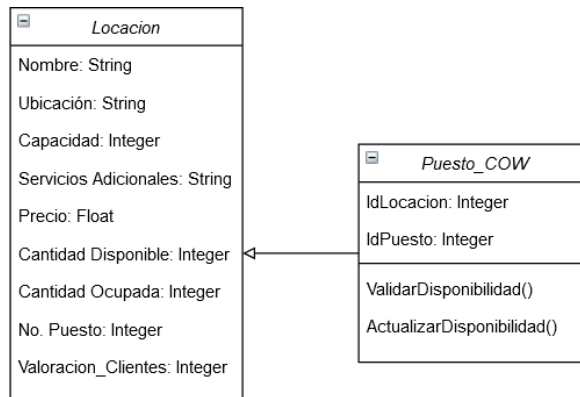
Locacion

Nombre: String

Ubicación: String

Capacidad: Integer

Servicios Adicionales: String

Precio: Float

Cantidad Disponible: Integer

Cantidad Ocupada: Integer

No. Puesto: Integer

Valoracion_Clientes: Integer

Puesto_COW

IdLocacion: Integer

IdPuesto: Integer

ValidarDisponibilidad()

ActualizarDisponibilidad()